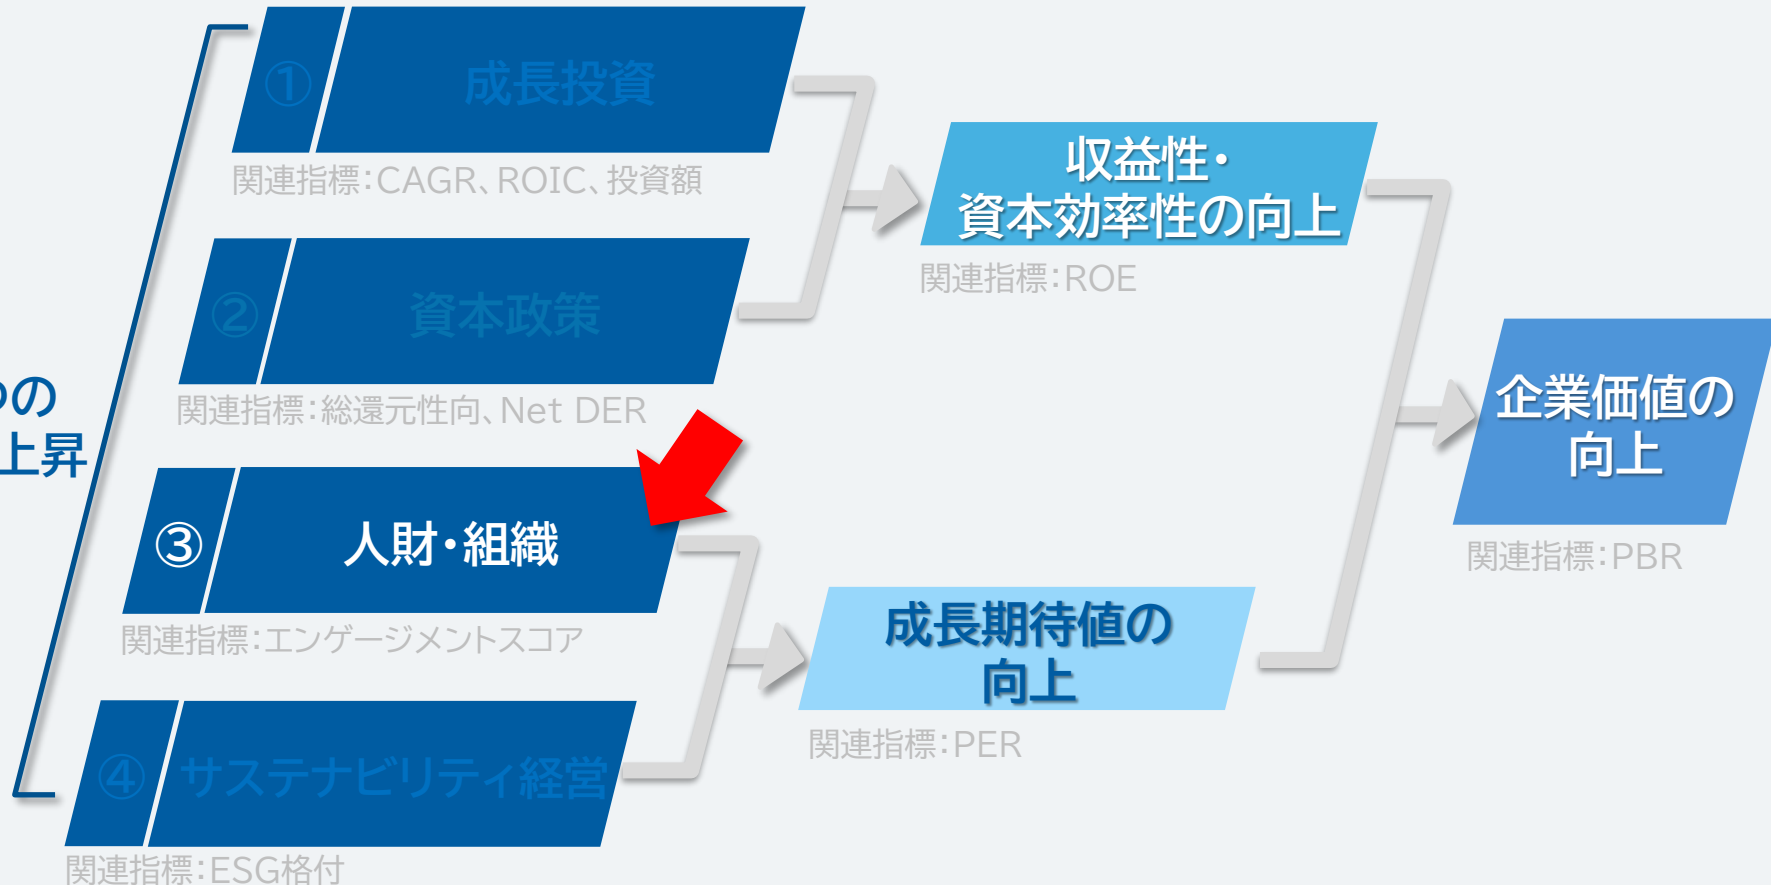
つの
上昇

① 成長投資
関連指標:CAGR、ROIC、投資額

② 資本政策
関連指標:総還元性向、Net DER

③ 人財・組織
関連指標:エンゲージメントスコア

④ サステナビリティ経営
関連指標:ESG格付

収益性・
資本効率性の向上
関連指標:ROE

成長期待値の
向上
関連指標:PER

企業価値の
向上
関連指標:PBR